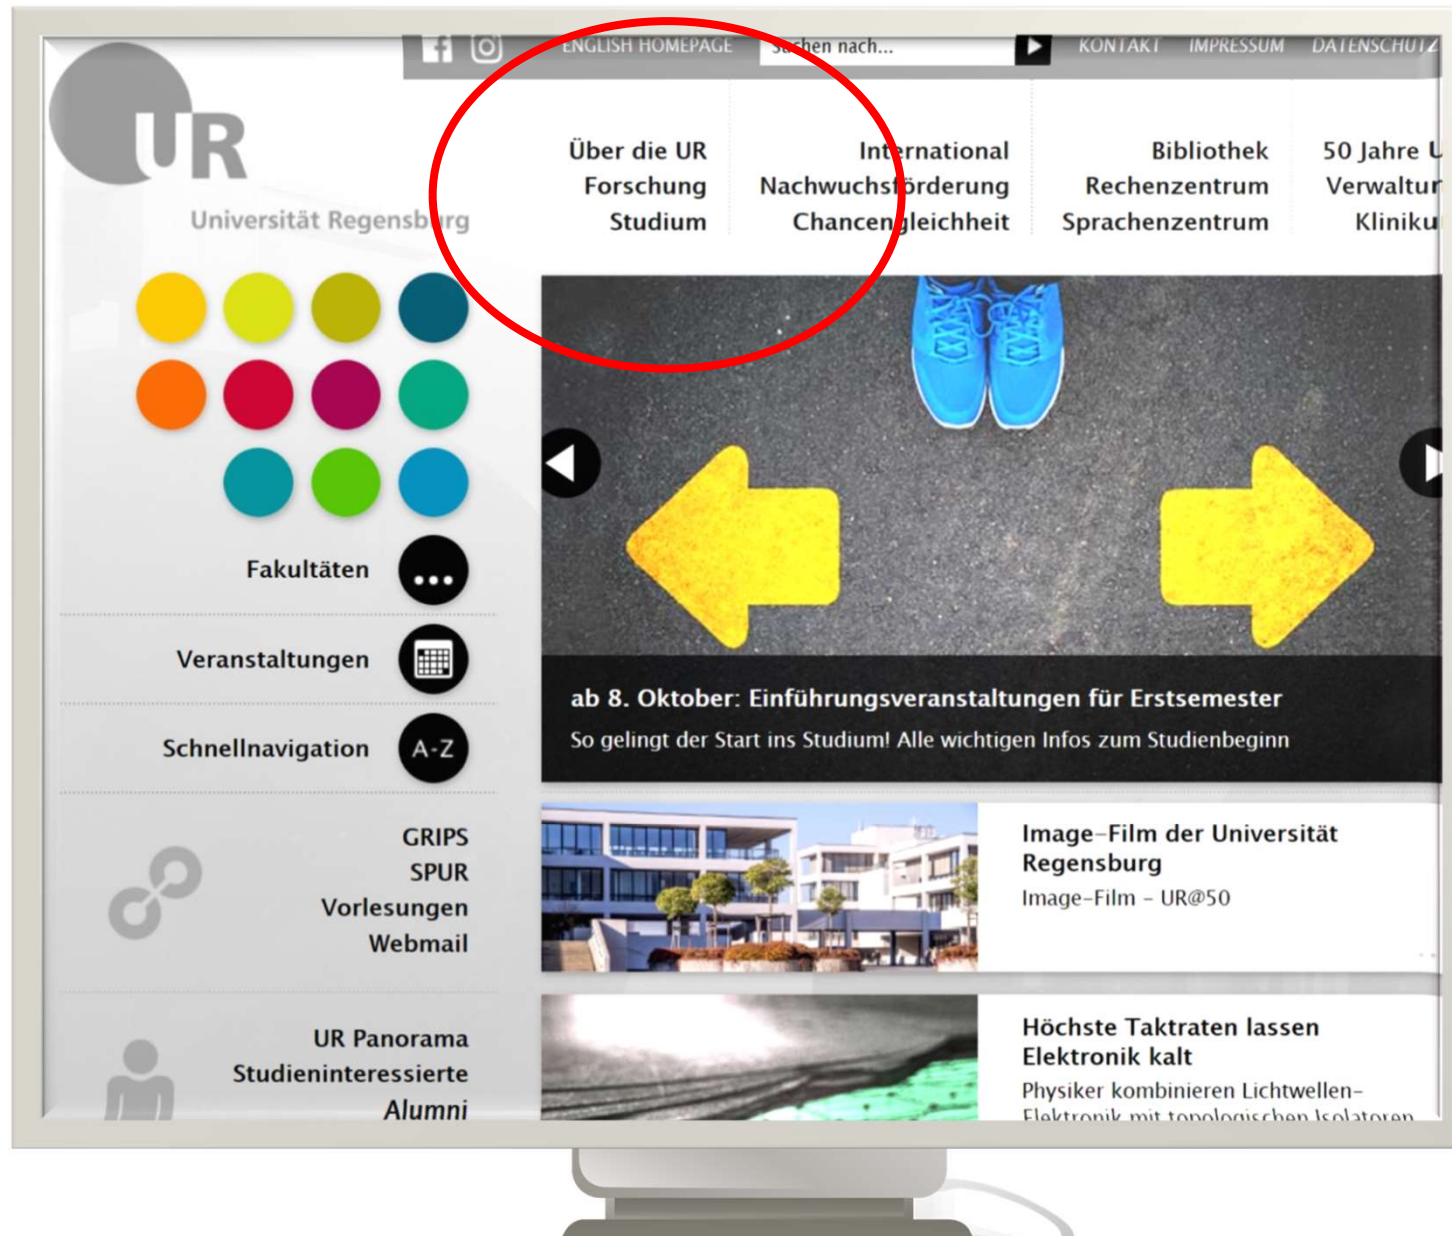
ENGLISH HOMEPAGE Suchen nach... KONTAKT IMPRESSUM DATENSCHUTZ

UR
Universität Regensburg

Über die UR
Forschung
Studium

International
Nachwuchsförderung
Chancengleichheit

Bibliothek
Rechenzentrum
Sprachenzentrum

50 Jahre U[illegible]
Verwaltu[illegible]
Kliniku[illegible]

Fakultäten
Veranstaltungen
Schnellnavigation A-Z

GRIPS
SPUR
Vorlesungen
Webmail

UR Panorama
Studieninteressierte
Alumni

ab 8. Oktober: Einführungsveranstaltungen für Erstsemester
So gelingt der Start ins Studium! Alle wichtigen Infos zum Studienbeginn

Image-Film der Universität Regensburg
Image-Film - UR@50

Höchste Taktraten lassen Elektronik kalt
Physiker kombinieren Lichtwellen-Elektronik mit topologischen Isolatoren